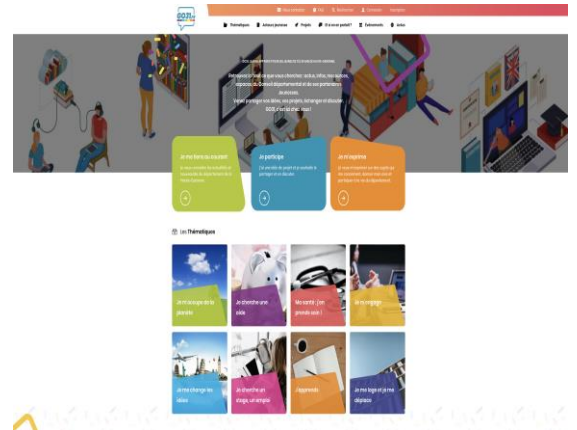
Nous contacter | Plan | Rechercher | Connexion | Inscription

Thématiques | Acteurs jeunesse | Projets | Et si on en parlait ? | Événements | Actus

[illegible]

Découvrez ici tout ce que vous cherchez : actus, infos, bons plans, dispositifs du Conseil départemental et de ses partenaires dédiés aux jeunes. Venez partager vos idées, vos projets, échanger et discuter. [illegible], c'est ici chez vous !

Je me tiens au courant
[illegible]

Je participe
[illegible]

Je m'exprime
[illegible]

Les Thématiques

Je m'occupe de ma journée | Je cherche une aide | Ma santé : j'en prends soin ! | Je m'engage

Je me change les idées | Je cherche un stage, un emploi | J'apprends | Je me loge et je me déplace